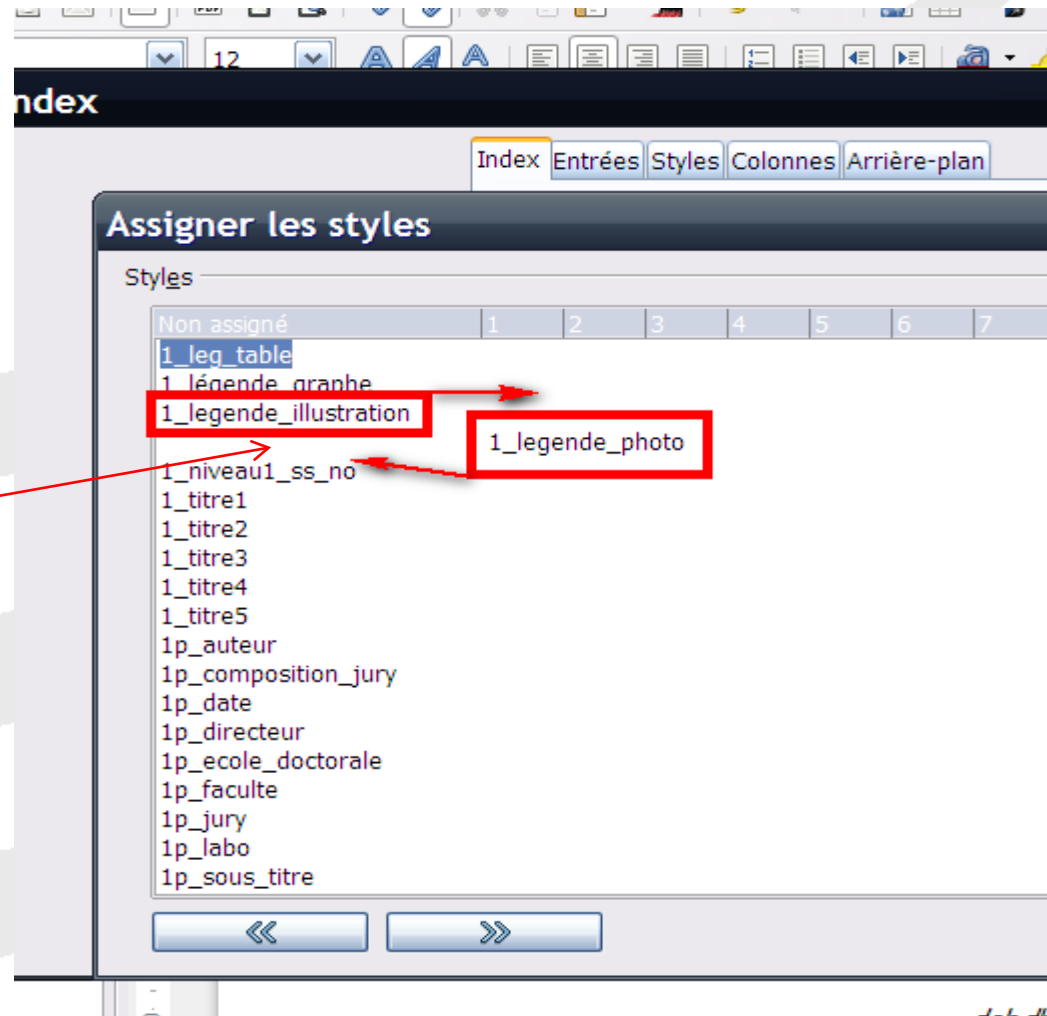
12

ndex

Index Entrées Styles Colonnes Arrière-plan

Assigner les styles

Styles

| Non assigné | 1 | 2 | 3 | 4 | 5 | 6 | 7 |
|---|---|---|---|---|---|---|---|

1_leg_table
1_légende_graphe
1_legende_illustration
1_legende_photo
1_niveau1_ss_no
1_titre1
1_titre2
1_titre3
1_titre4
1_titre5
1p_auteur
1p_composition_jury
1p_date
1p_directeur
1p_ecole_doctorale
1p_faculte
1p_jury
1p_labo
1p_sous_titre

«
»